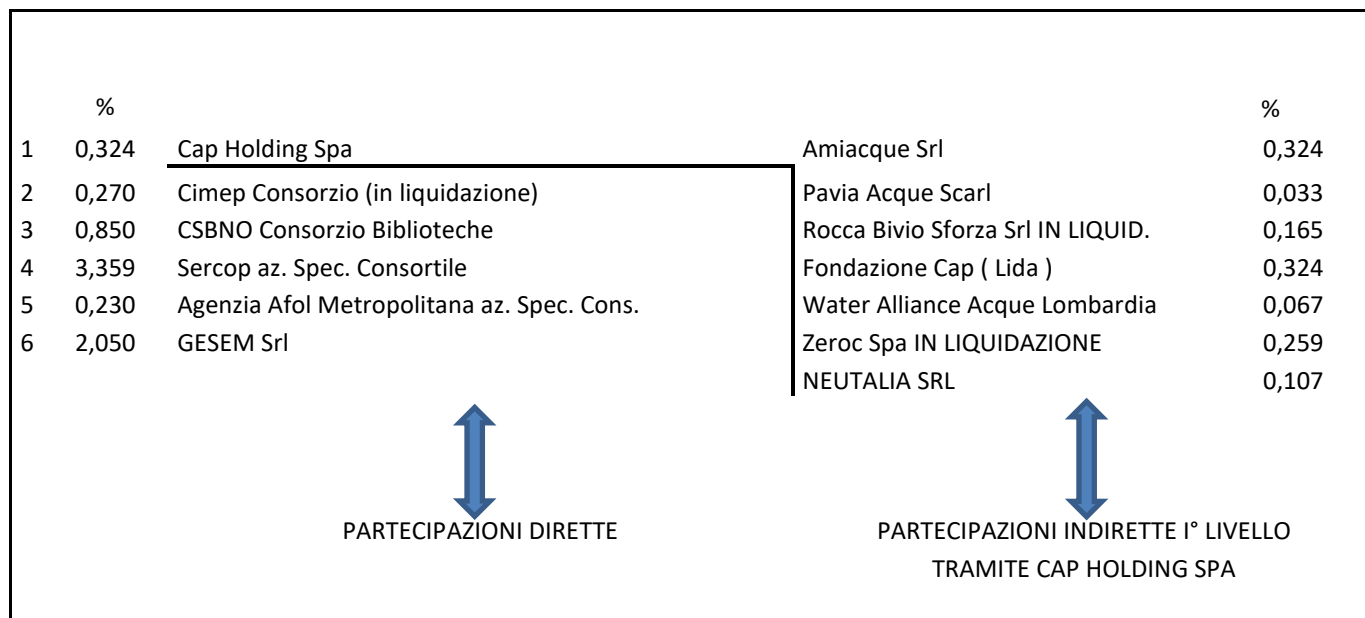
|   | % |   |   | % |
|---|---|---|---|---|
| 1 | 0,324 | Cap Holding Spa | Amiacque Srl | 0,324 |
| 2 | 0,270 | Cimep Consorzio (in liquidazione) | Pavia Acque Scarl | 0,033 |
| 3 | 0,850 | CSBNO Consorzio Biblioteche | Rocca Bivio Sforza Srl IN LIQUID. | 0,165 |
| 4 | 3,359 | Sercop az. Spec. Consortile | Fondazione Cap ( Lida ) | 0,324 |
| 5 | 0,230 | Agenzia Afol Metropolitana az. Spec. Cons. | Water Alliance Acque Lombardia | 0,067 |
| 6 | 2,050 | GESEM Srl | Zeroc Spa IN LIQUIDAZIONE | 0,259 |
|   |   |   | NEUTALIA SRL | 0,107 |

PARTECIPAZIONI DIRETTE

PARTECIPAZIONI INDIRETTE I° LIVELLO TRAMITE CAP HOLDING SPA